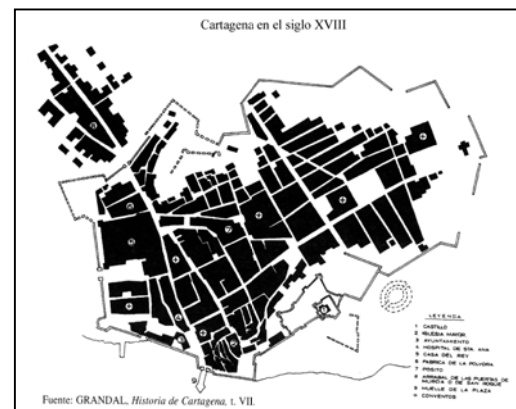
Cartagena en el siglo XVIII

LEYENDA
1 CASTILLO
2 IGLESIA MAYOR
3 AYUNTAMIENTO
4 HOSPITAL DE STA. ANA
5 CASA DEL REY
6 FABRICA DE LA POLVORA
7 POSITO
8 ARRABAL DE LAS PUERTAS DE MURCIA O DE SAN ROQUE
9 MUELLE DE LA PLAZA
⊙ CONVENTOS

Fuente: GRANDAL, *Historia de Cartagena*, t. VII.